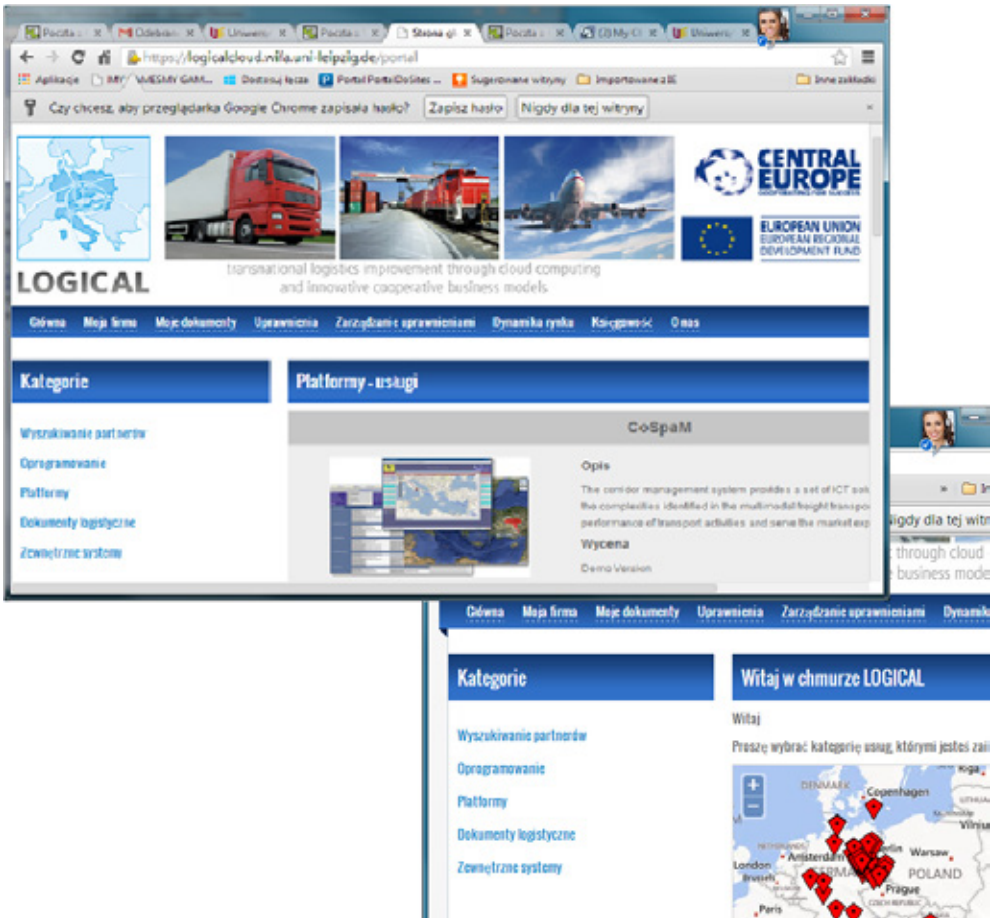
Poczta × | Odebran × | Uniwers × | Poczta × | Strona gł × | Poczta × | (3) My C × | Uniwers ×

https://logicalcloud.nilla.uni-leipzig.de/portal

Aplikacje | MY | WMESMY GAM... | Dostosuj łącza | Portal PortalDoSites ... | Sugerowane witryny | Importowane z IE | Inne zakładki

Czy chcesz, aby przeglądarka Google Chrome zapisała hasło? Zapisz hasło | Nigdy dla tej witryny

CENTRAL EUROPE
COOPERATING FOR SUCCESS

EUROPEAN UNION
EUROPEAN REGIONAL DEVELOPMENT FUND

LOGICAL

transnational logistics improvement through cloud computing and innovative cooperative business models

Główna | Moja firma | Moje dokumenty | Uprawnienia | Zarządzanie uprawnieniami | Dynamika rynku | Księgowość | O nas

Kategorie

Wyszukiwanie partnerów
Oprogramowanie
Platformy
Dokumenty logistyczne
Zewnętrzne systemy

Platformy - usługi

CoSpaM

Opis

The corridor management system provides a set of ICT sol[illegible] the complexities identified in the multimodal freight transpo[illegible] performance of transport activities and serve the market exp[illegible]

Wycena

Demo Version

» | In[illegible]

Nigdy dla tej witr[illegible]

through cloud
business mode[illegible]

Główna | Moja firma | Moje dokumenty | Uprawnienia | Zarządzanie uprawnieniami | Dynami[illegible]

Kategorie

Wyszukiwanie partnerów
Oprogramowanie
Platformy
Dokumenty logistyczne
Zewnętrzne systemy

Witaj w chmurze LOGICAL

Witaj

Proszę wybrać kategorię usług, którymi jesteś zai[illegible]

DENMARK
Copenhagen
Riga
Vilnius
Amsterdam
Berlin
Warsaw
London
Brussels
POLAND
Prague
Paris